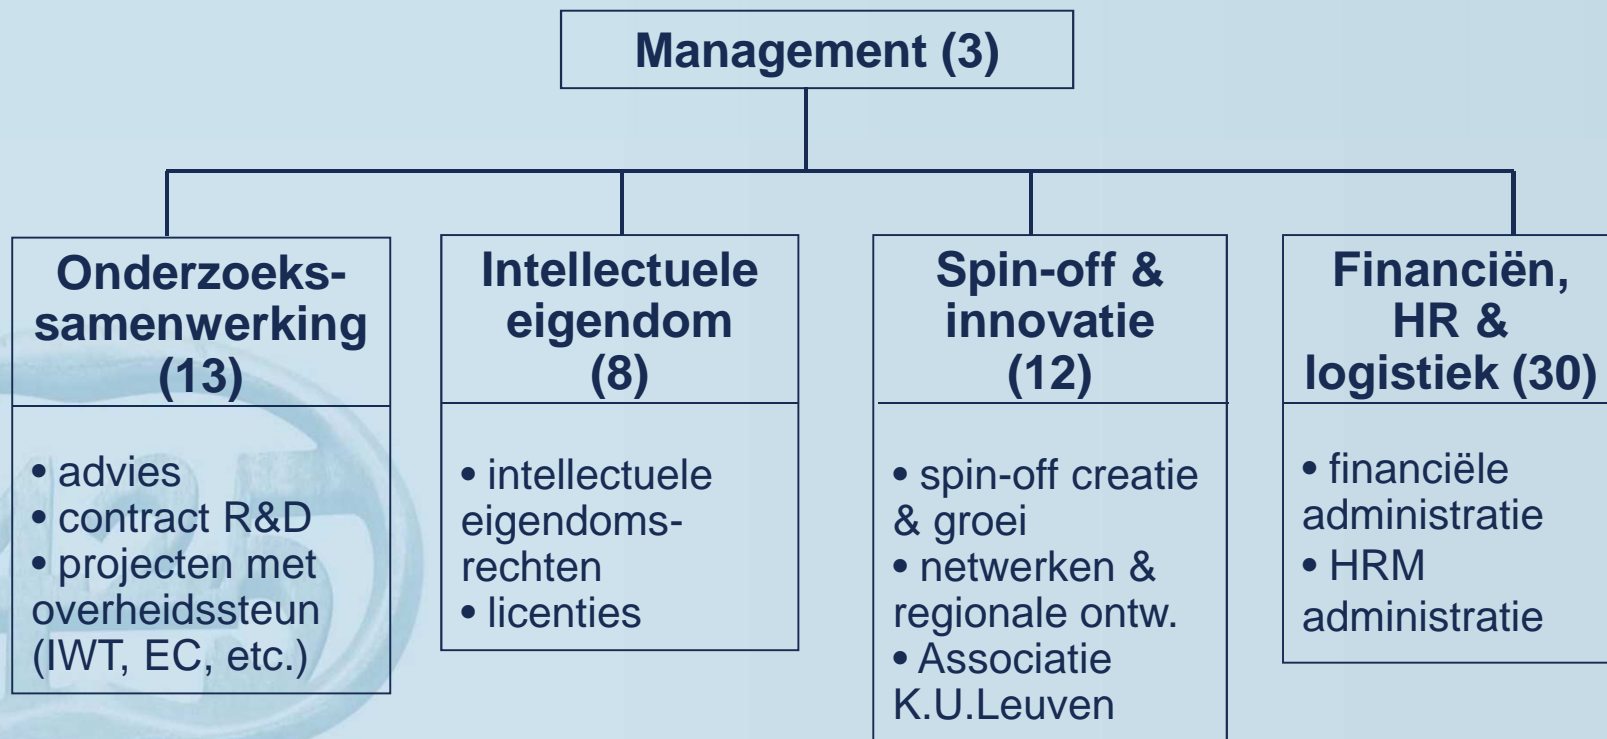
Management (3)

Onderzoeks-samenwerking (13)

• advies
• contract R&D
• projecten met overheidssteun (IWT, EC, etc.)

Intellectuele eigendom (8)

• intellectuele eigendoms-rechten
• licenties

Spin-off & innovatie (12)

• spin-off creatie & groei
• netwerken & regionale ontw.
• Associatie K.U.Leuven

Financiën, HR & logistiek (30)

• financiële administratie
• HRM administratie